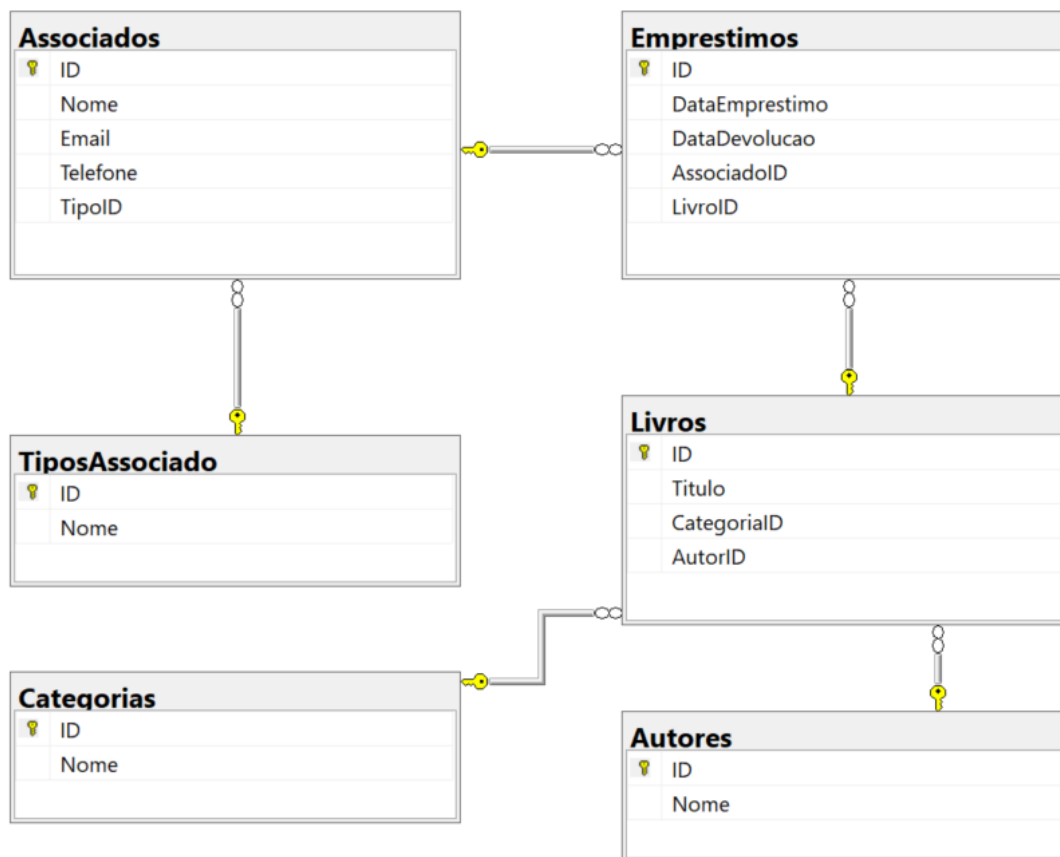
Associados
ID
Nome
Email
Telefone
TipoID

Emprestimos
ID
DataEmprestimo
DataDevolucao
AssociadoID
LivroID

TiposAssociado
ID
Nome

Livros
ID
Titulo
CategoriaID
AutorID

Categorias
ID
Nome

Autores
ID
Nome